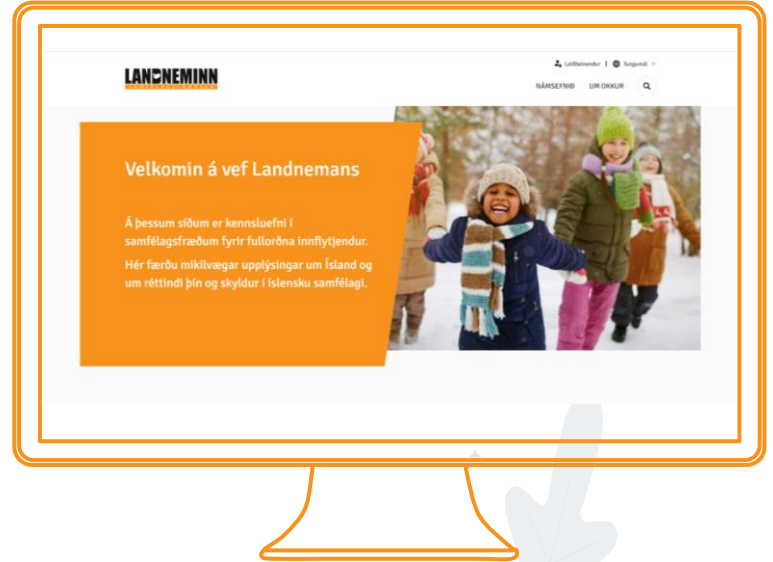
LANDNEMINN

Leiðbeinendur | Tungumál

NÁMSEFNIÐ UM OKKUR

Velkomin á vef Landnemans

Á þessum síðum er kennsluefni í samfélagsfræðum fyrir fullorðna innflytjendur.

Hér færðu mikilvægar upplýsingar um Ísland og um réttindi þín og skyldur í íslensku samfélagi.